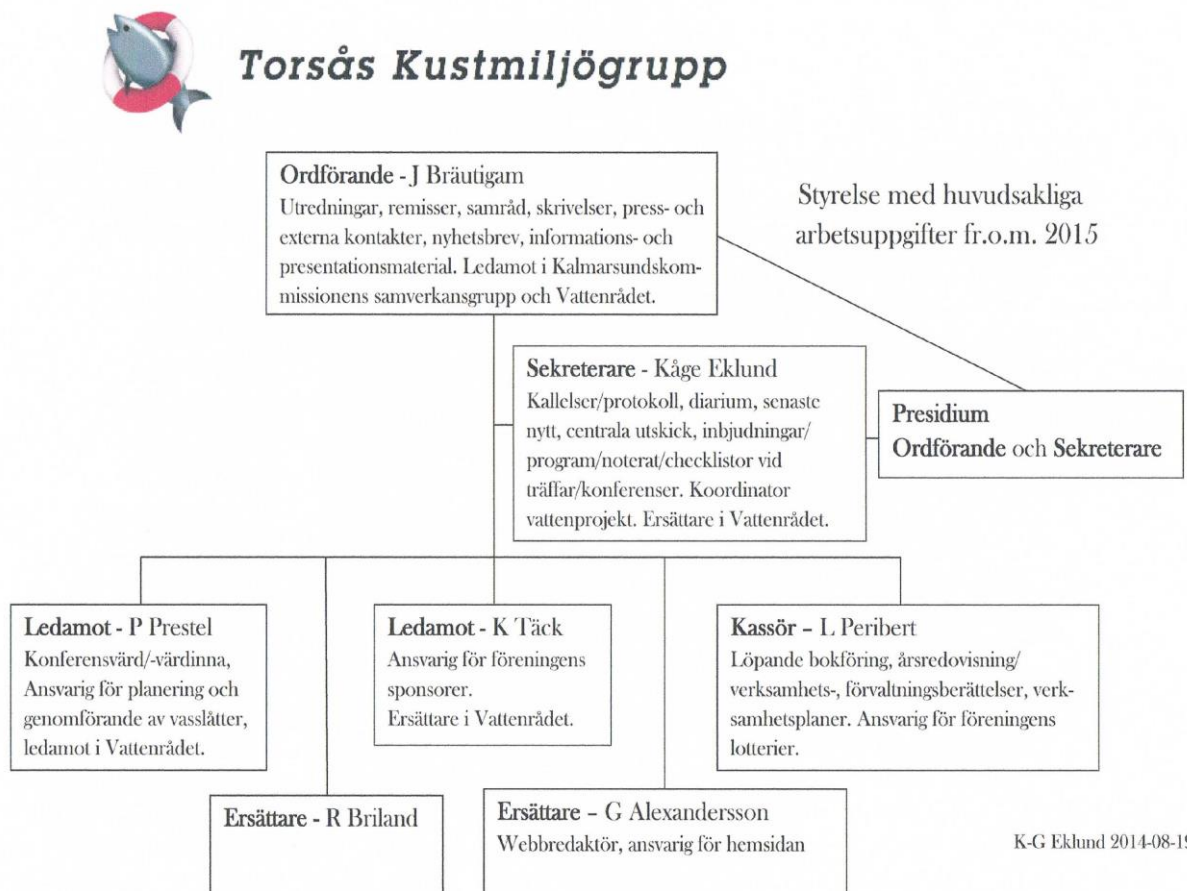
Torsås Kustmiljögrupp

Ordförande - J Bräutigam
Utredningar, remisser, samråd, skrivelser, press- och externa kontakter, nyhetsbrev, informations- och presentationsmaterial. Ledamot i Kalmarsundskommissionens samverkansgrupp och Vattenrådet.

Styrelse med huvudsakliga arbetsuppgifter fr.o.m. 2015

Sekreterare - Kåge Eklund
Kallelser/protokoll, diarium, senaste nytt, centrala utskick, inbjudningar/program/noterat/checklistor vid träffar/konferenser. Koordinator vattenprojekt. Ersättare i Vattenrådet.

Presidium
Ordförande och Sekreterare

Ledamot - P Prestel
Konferensvärd/-värdinna, Ansvarig för planering och genomförande av vasslåtter, ledamot i Vattenrådet.

Ledamot - K Täck
Ansvarig för föreningens sponsorer.
Ersättare i Vattenrådet.

Kassör - L Peribert
Löpande bokföring, årsredovisning/verksamhets-, förvaltningsberättelser, verksamhetsplaner. Ansvarig för föreningens lotterier.

Ersättare - R Briland

Ersättare - G Alexandersson
Webbredaktör, ansvarig för hemsidan

K-G Eklund 2014-08-1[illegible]